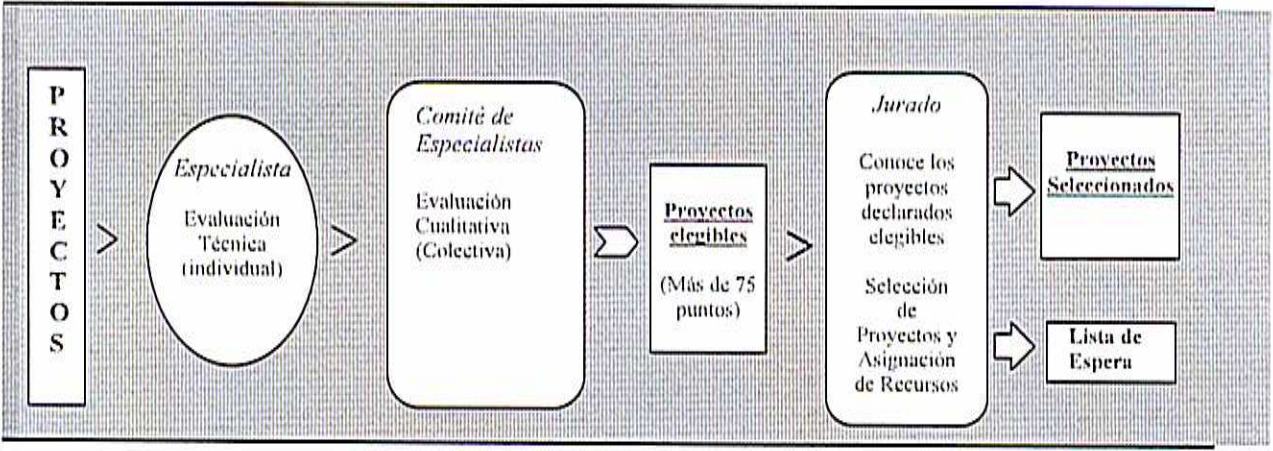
P
R
O
Y
E
C
T
O
S

Especialista

Evaluación Técnica (individual)

Comité de Especialistas

Evaluación Cualitativa (Colectiva)

Proyectos elegibles

(Más de 75 puntos)

Jurado

Conoce los proyectos declarados elegibles

Selección de Proyectos y Asignación de Recursos

Proyectos Seleccionados

Lista de Espera